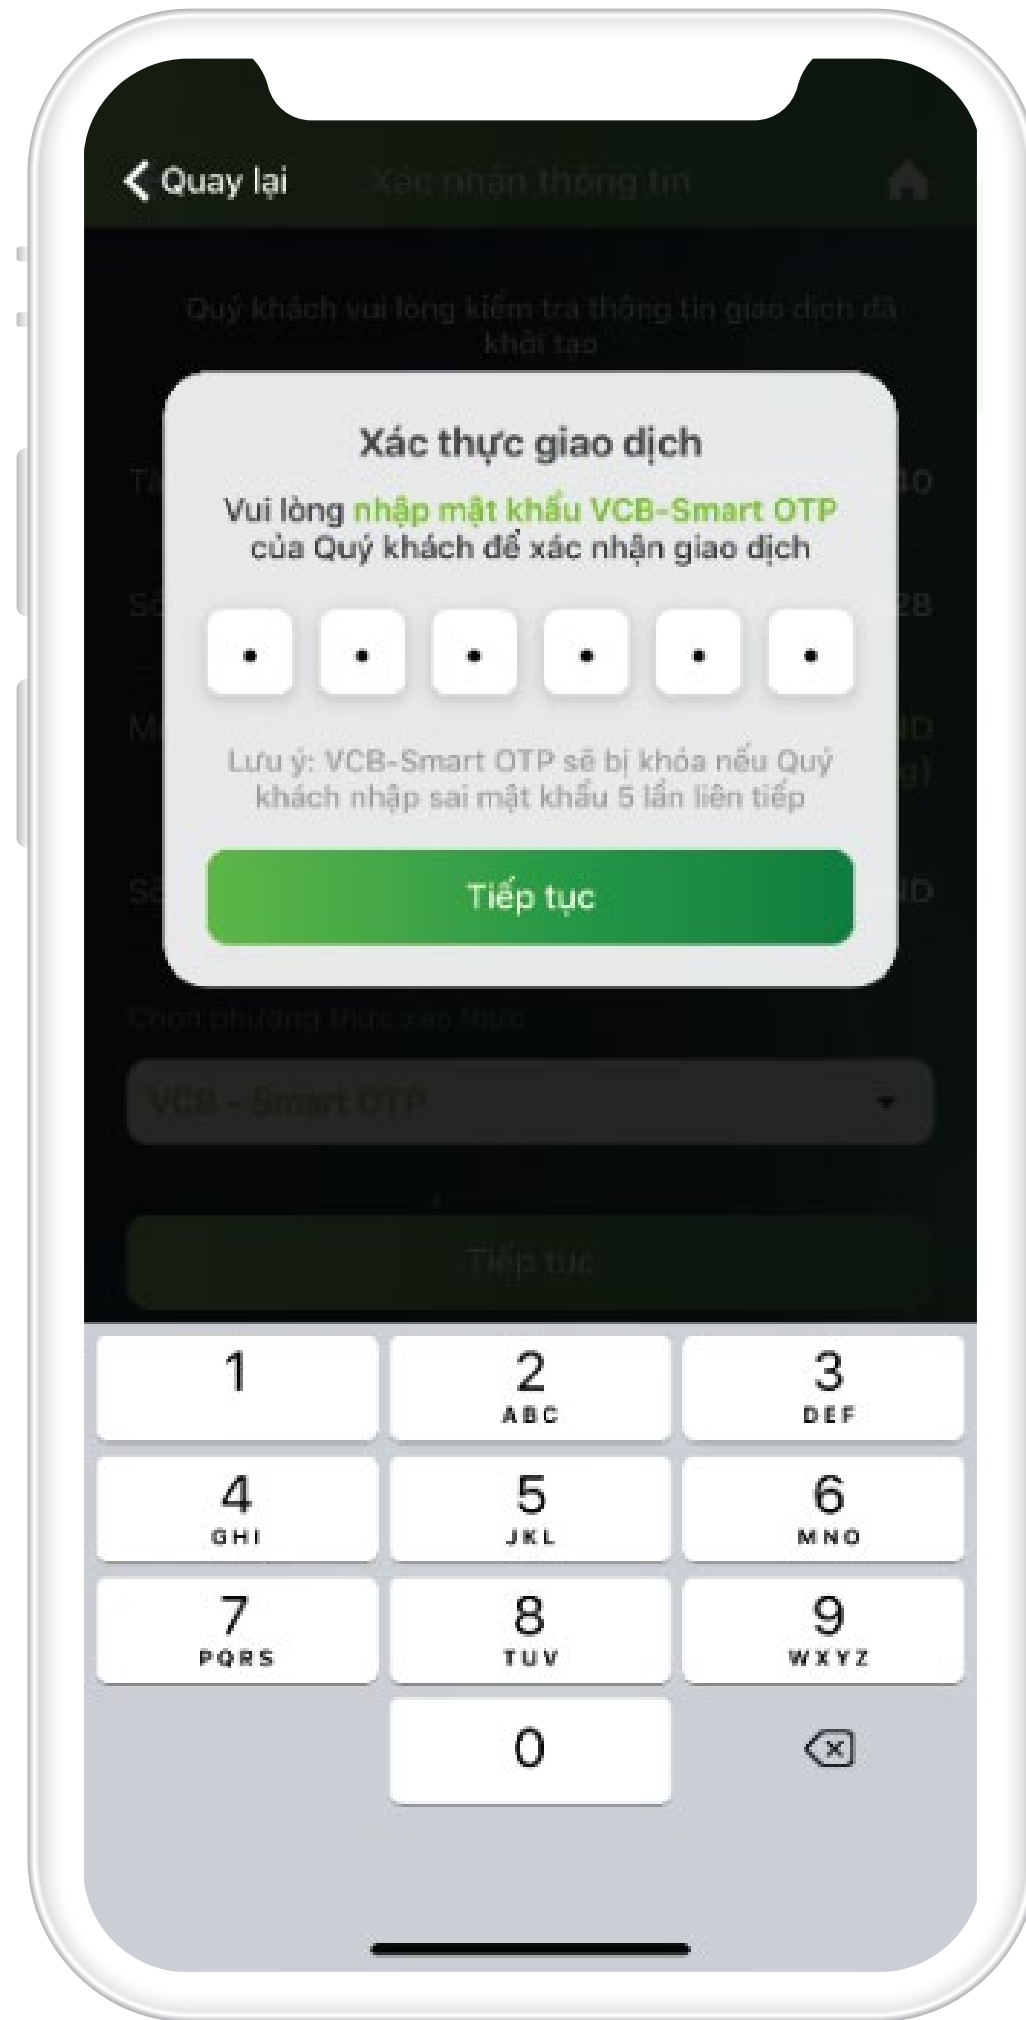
Quay lại Xác nhận thông tin

Quý khách vui lòng kiểm tra thông tin giao dịch đã khởi tạo

Xác thực giao dịch

Vui lòng nhập mật khẩu VCB-Smart OTP của Quý khách để xác nhận giao dịch

Lưu ý: VCB-Smart OTP sẽ bị khóa nếu Quý khách nhập sai mật khẩu 5 lần liên tiếp

Tiếp tục

Chọn phương thức xác thực

VCB - Smart OTP

Tiếp tục

1
2 ABC
3 DEF
4 GHI
5 JKL
6 MNO
7 PQRS
8 TUV
9 WXYZ
0